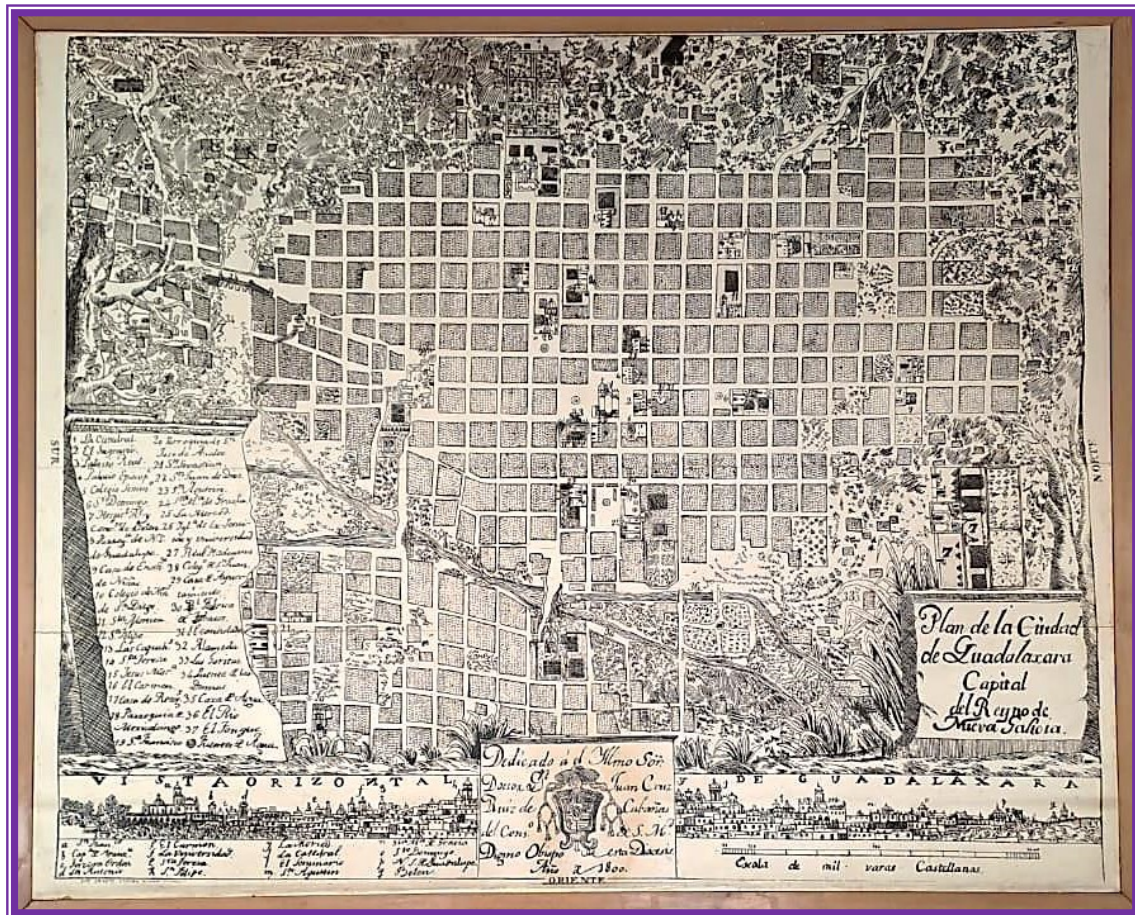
SUR

NORTE

1 La Catedral
2 El Sagrario
3 Palacio Real
4 Palacio Episcop.
5 Colegio Semin.
6 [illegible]
7 Hospit. R. y
8 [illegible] de Belen
9 Santuario de N.S. de Guadalupe
10 Casa de Exer.
11 Colegio de Niñas
12 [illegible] de S. Diego
13 S. Geronimo
14 S. Jorge
15 Las Capuch.
16 S. Geronim.
17 Jesus Mar.
18 El Carmen
19 Hosp. de Rom.
20 Parroquia de Mexicaltzingo
21 S. Francisco
22 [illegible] Juez de Acordo
23 S. Buenaventura
24 S. Juan de Dios
25 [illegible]
26 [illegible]
27 La Merced
28 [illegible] de la Soled. y Universidad
29 Real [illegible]
30 Coleg. de S. Juan
31 Casa de Aguas
32 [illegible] Fabrica de Tabaco
33 El Hormiguero
34 Alameda
35 Los Jardines
36 Fuentes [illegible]
37 Casa de Agua
38 El Rio
39 El Tanque
40 Puente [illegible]

Plan de la Ciudad de Guadalaxara Capital del Reyno de Nueva Galicia.

Dedicado á el Illmo Sor. Doctor D. Juan Cruz Ruiz de Cabañas del Cons. de S. M. Digno Obispo de esta Diocesis Año de 1800.

VISTA ORIZONTAL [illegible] DE GUADALAXARA

a S. Franc.
b Cap. de Aranzazu
c La 3. Orden
d S. Antonio
e El Carmen
f La Universidad
g S. Teresa
h S. Felipe
i La Merced
j La Catedral
k Seminario
m S. Agustin
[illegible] S. Domingo
N. S. de Guadalupe
Belen

Escala de mil varas Castellanas.

ORIENTE